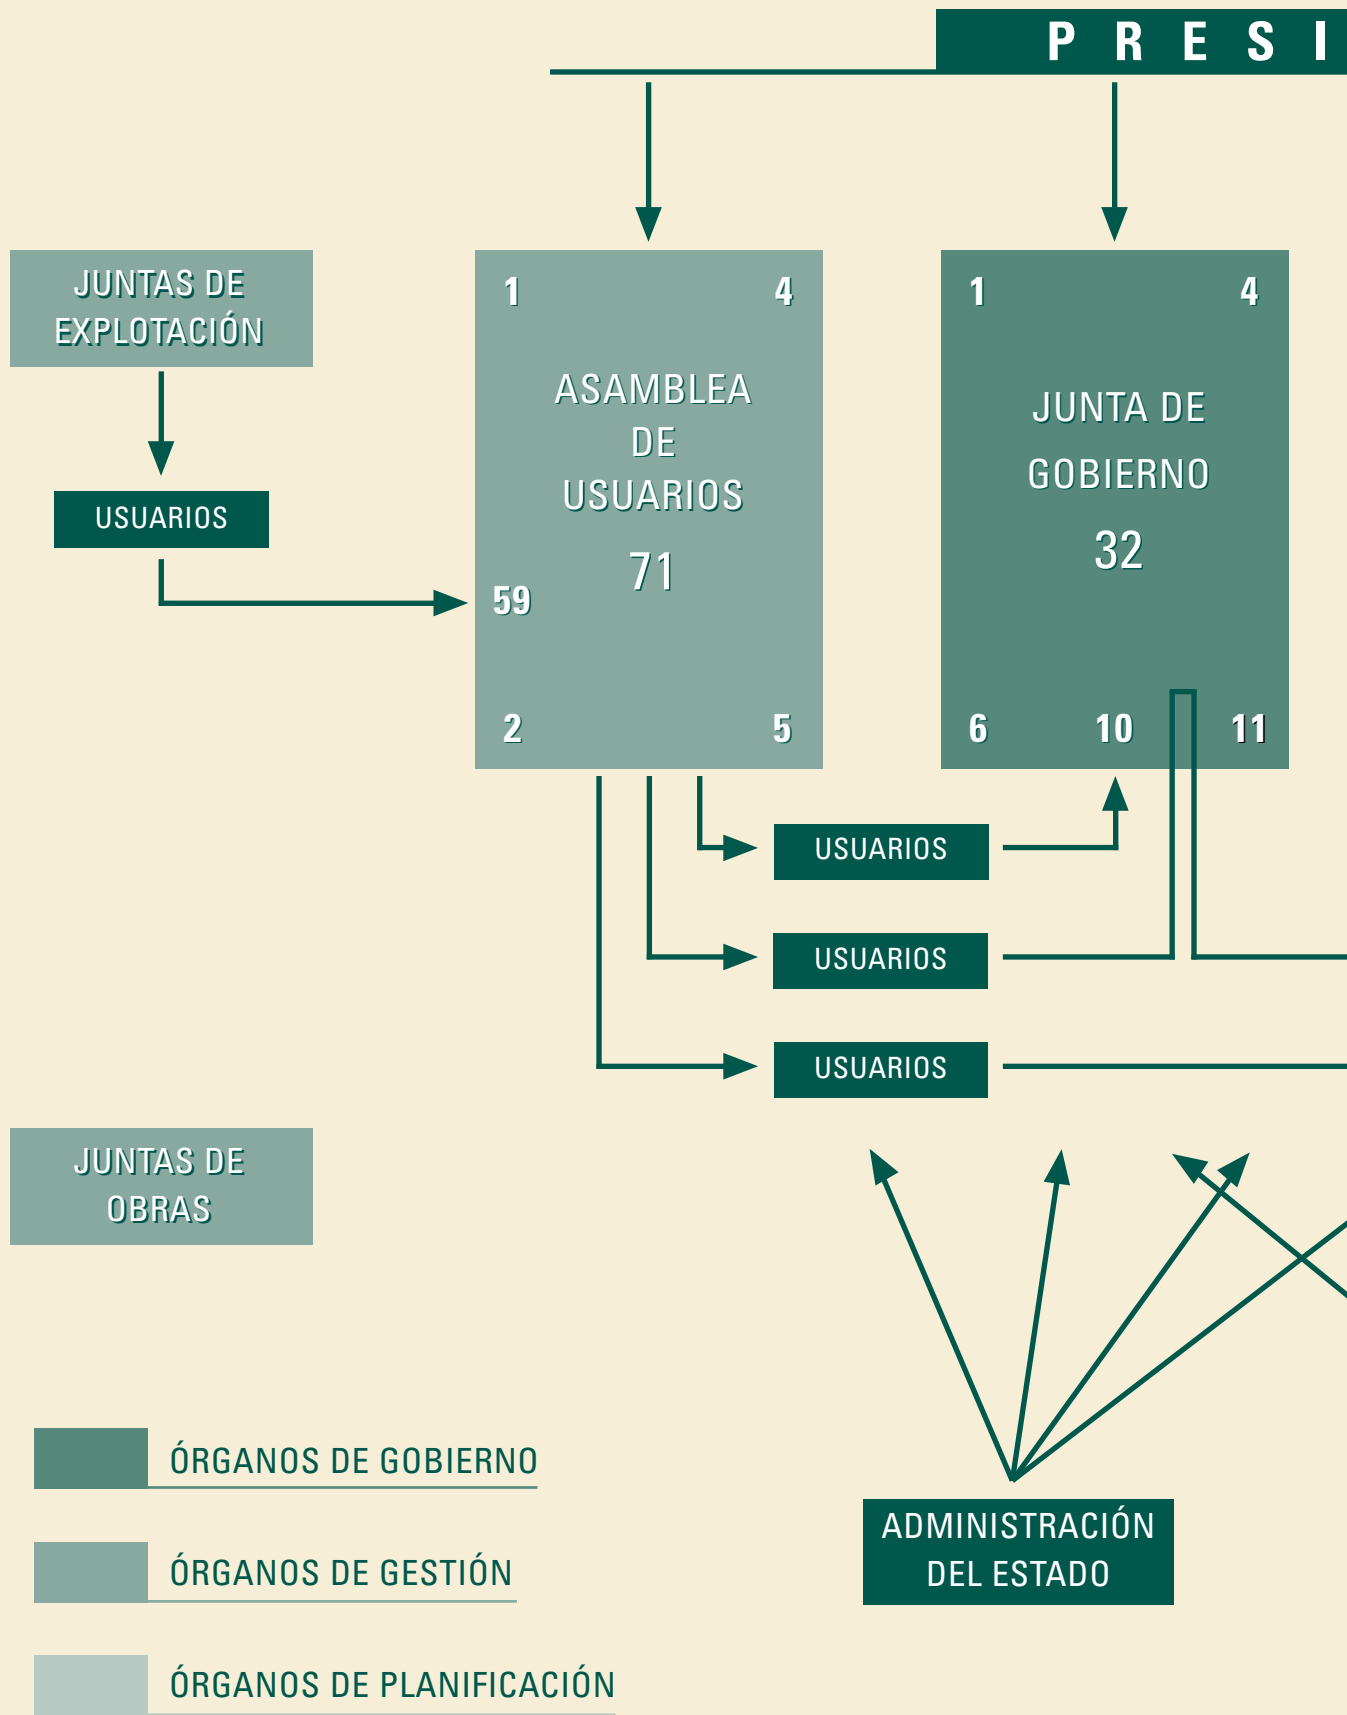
P R E S I

JUNTAS DE EXPLOTACIÓN

USUARIOS

1 4
ASAMBLEA DE USUARIOS
71
59
2 5

1 4
JUNTA DE GOBIERNO
32
6 10 11

USUARIOS

USUARIOS

USUARIOS

JUNTAS DE OBRAS

ÓRGANOS DE GOBIERNO

ÓRGANOS DE GESTIÓN

ÓRGANOS DE PLANIFICACIÓN

ADMINISTRACIÓN DEL ESTADO